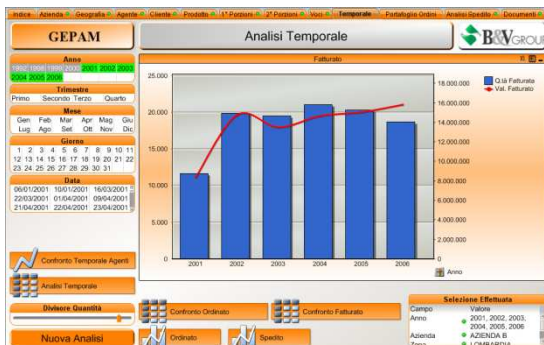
Indice | Azienda | Geografia | Agente | Cliente | Prodotto | 1° Porzioni | 2° Porzioni | Voci | Temporale | Portafoglio Ordini | Analisi Spedito | Documenti

GEPAM

Analisi Temporale

B&V GROU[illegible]

Anno
1992 1998 1999 2000 2001 2002 2003 2004 2005 2006

Trimestre
Primo Secondo Terzo Quarto

Mese
Gen Feb Mar Apr Mag Giu
Lug Ago Set Ott Nov Dic

Giorno
1 2 3 4 5 6 7 8 9 10 11
12 13 14 15 16 17 18 19 20 21 22
23 24 25 26 27 28 29 30 31

Data
06/01/2001 10/01/2001 16/03/2001
22/03/2001 01/04/2001 09/04/2001
21/04/2001 22/04/2001 23/04/2001

Fatturato

25.000
20.000
15.000
10.000
5.000
0

18.000.000
16.000.000
14.000.000
12.000.000
10.000.000
8.000.000
6.000.000
4.000.000
2.000.000
0

2001 2002 2003 2004 2005 2006

Q.tà Fatturata
Val. Fatturato

Anno

Confronto Temporale Agenti

Analisi Temporale

Divisore Quantità

Nuova Analisi

Confronto Ordinato

Confronto Fatturato

Ordinato

Spedito

Selezione Effettuata
| Campo | Valore |
|---|---|
| Anno | 2001, 2002, 2003, 2004, 2005, 2006 |
| Azienda | AZIENDA B |
| Zona | LOMBARDIA |